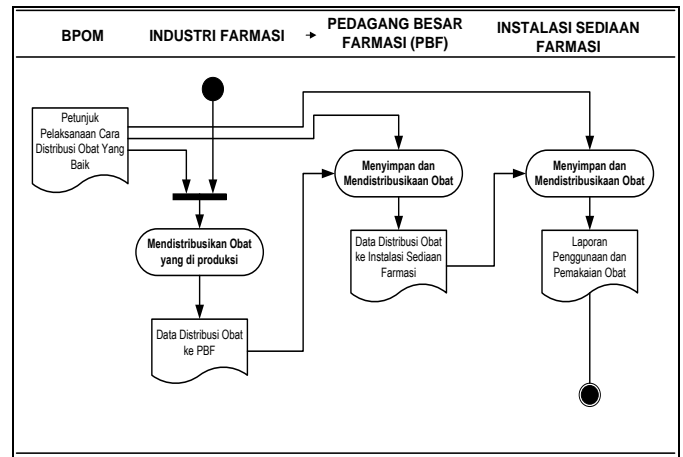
| BPOM | INDUSTRI FARMASI | PEDAGANG BESAR FARMASI (PBF) | INSTALASI SEDIAAN FARMASI |
|---|---|---|---|

Petunjuk Pelaksanaan Cara Distribusi Obat Yang Baik

Mendistribusikan Obat yang di produksi

Data Distribusi Obat ke PBF

Menyimpan dan Mendistribusikaan Obat

Data Distribusi Obat ke Instalasi Sediaan Farmasi

Menyimpan dan Mendistribusikaan Obat

Laporan Penggunaan dan Pemakaian Obat